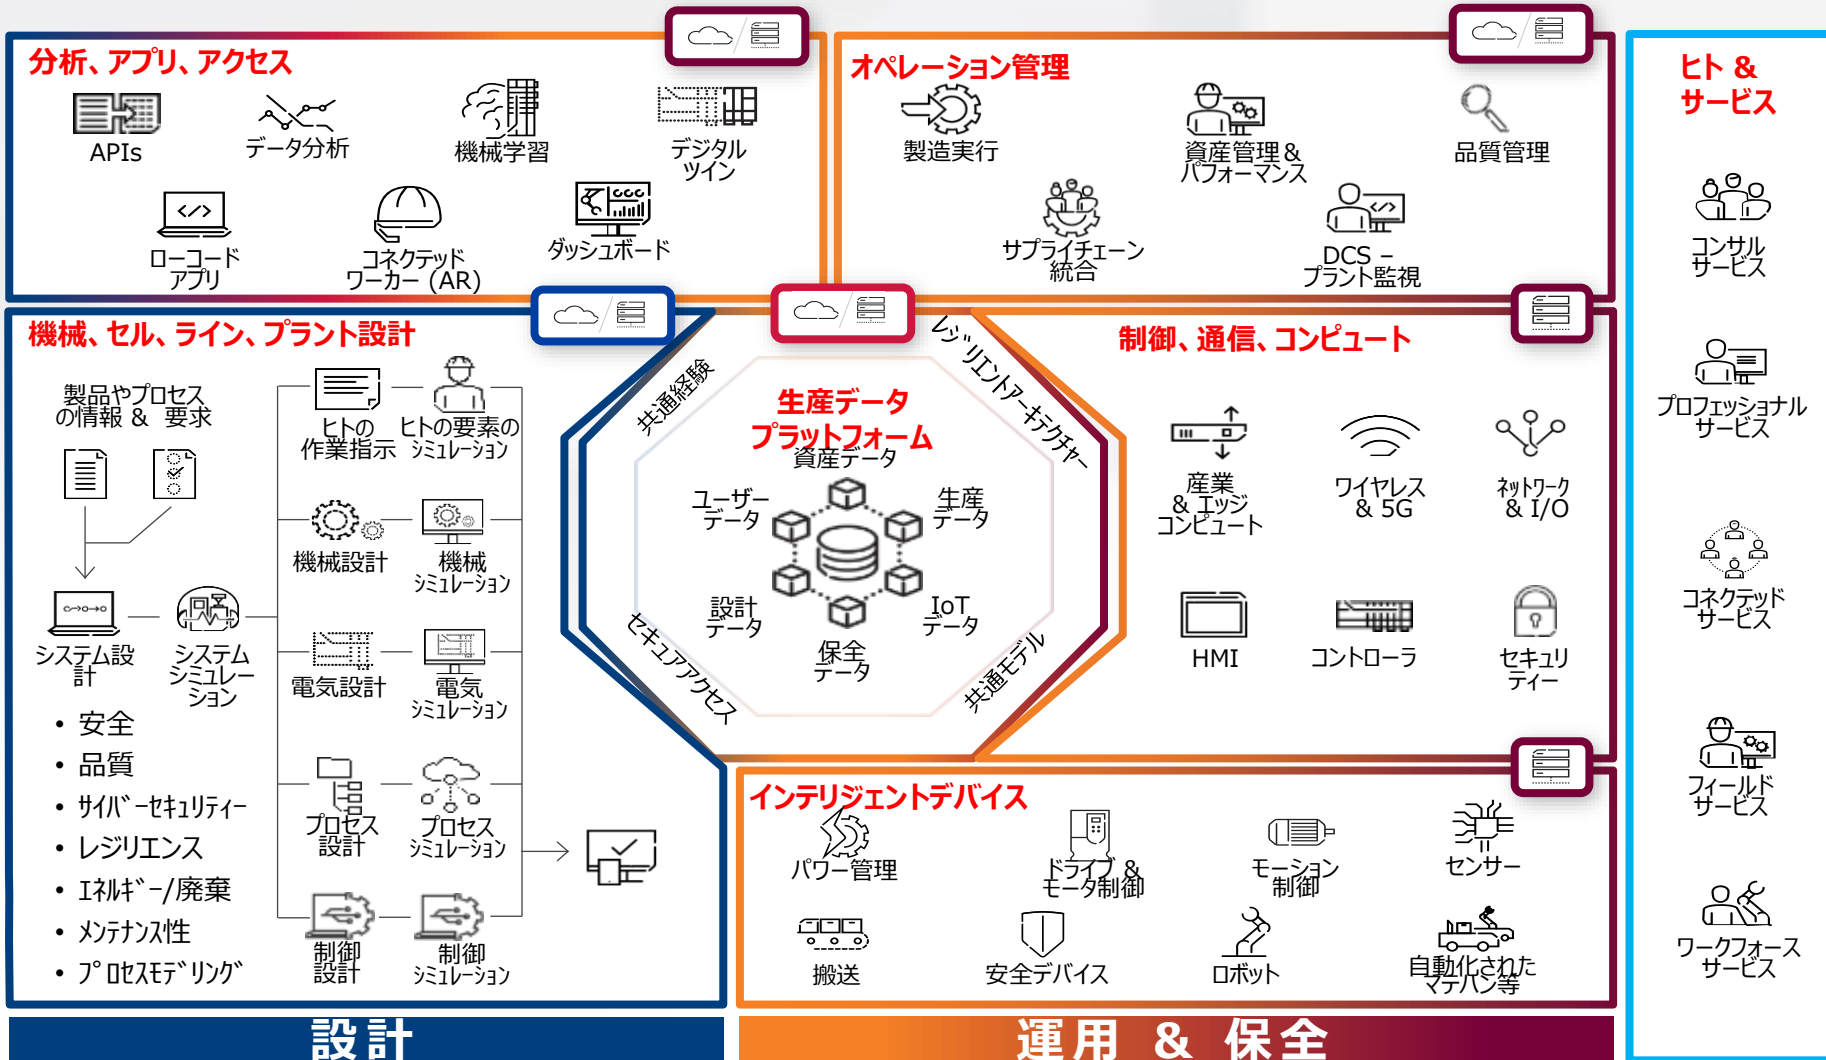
分析、アプリ、アクセス

APIs
データ分析
機械学習
デジタルツイン
ローコードアプリ
コネクテッドワーカー（AR）
ダッシュボード

オペレーション管理

製造実行
資産管理＆パフォーマンス
品質管理
サプライチェーン統合
DCS – プラント監視

ヒト＆サービス

コンサルサービス
プロフェッショナルサービス
コネクテッドサービス
フィールドサービス
ワークフォースサービス

機械、セル、ライン、プラント設計

製品やプロセスの情報 ＆ 要求
ヒトの作業指示
ヒトの要素のシミュレーション
機械設計
機械シミュレーション
システム設計
システムシミュレーション
電気設計
電気シミュレーション
プロセス設計
プロセスシミュレーション
制御設計
制御シミュレーション

• 安全
• 品質
• サイバーセキュリティー
• レジリエンス
• エネルギー/廃棄
• メンテナンス性
• プロセスモデリング

共通経験
レジリエントアーキテクチャー
セキュアアクセス
共通モデル

生産データプラットフォーム
資産データ
ユーザーデータ
生産データ
設計データ
IoTデータ
保全データ

制御、通信、コンピュート

産業＆エッジコンピュート
ワイヤレス＆5G
ネットワーク＆I/O
HMI
コントローラ
セキュリティー

インテリジェントデバイス

パワー管理
ドライブ＆モータ制御
モーション制御
センサー
搬送
安全デバイス
ロボット
自動化されたマテハン等

設計
運用 ＆ 保全